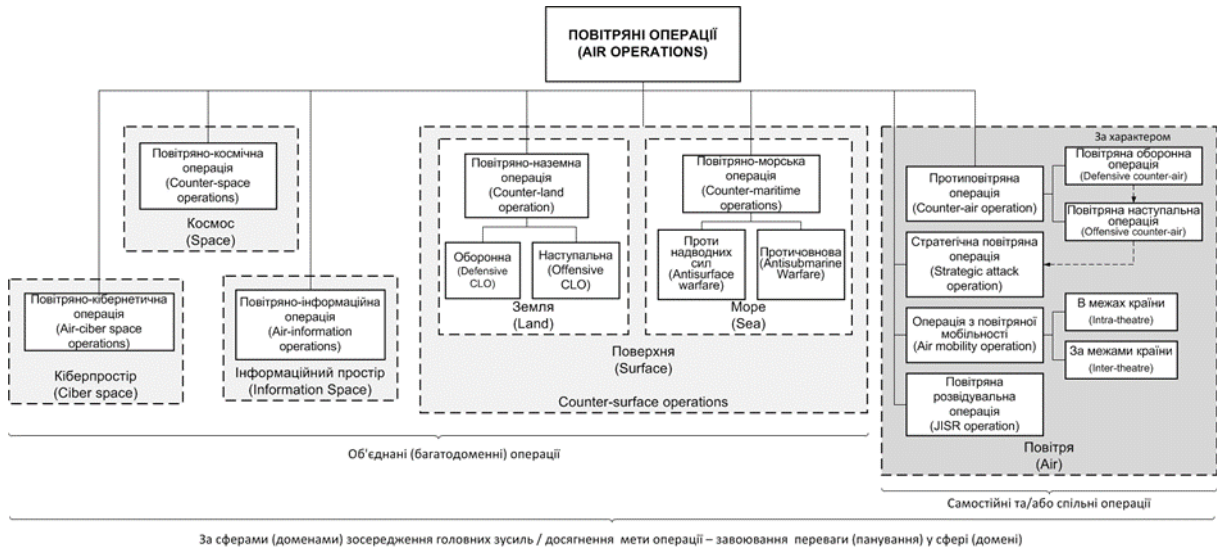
ПОВІТРЯНІ ОПЕРАЦІЇ
(AIR OPERATIONS)

Повітряно-космічна операція
(Counter-space operations)

Космос
(Space)

Повітряно-кібернетична операція
(Air-ciber space operations)

Кіберпростір
(Ciber space)

Повітряно-інформаційна операція
(Air-information operations)

Інформаційний простір
(Information Space)

Повітряно-наземна операція
(Counter-land operation)

Оборонна
(Defensive CLO)

Наступальна
(Offensive CLO)

Земля
(Land)

Повітряно-морська операція
(Counter-maritime operations)

Проти надводних сил
(Antisurface warfare)

Протичовнова
(Antisubmarine Warfare)

Море
(Sea)

Поверхня
(Surface)

Counter-surface operations

За характером

Протиповітряна операція
(Counter-air operation)

Повітряна оборонна операція
(Defensive counter-air)

Повітряна наступальна операція
(Offensive counter-air)

Стратегічна повітряна операція
(Strategic attack operation)

Операція з повітряної мобільності
(Air mobility operation)

В межах країни
(Intra-theatre)

За межами країни
(Inter-theatre)

Повітряна розвідувальна операція
(JISR operation)

Повітря
(Air)

Об'єднані (багатодоменні) операції

Самостійні та/або спільні операції

За сферами (доменами) зосередження головних зусиль / досягнення мети операції – завоювання переваги (панування) у сфері (домені)